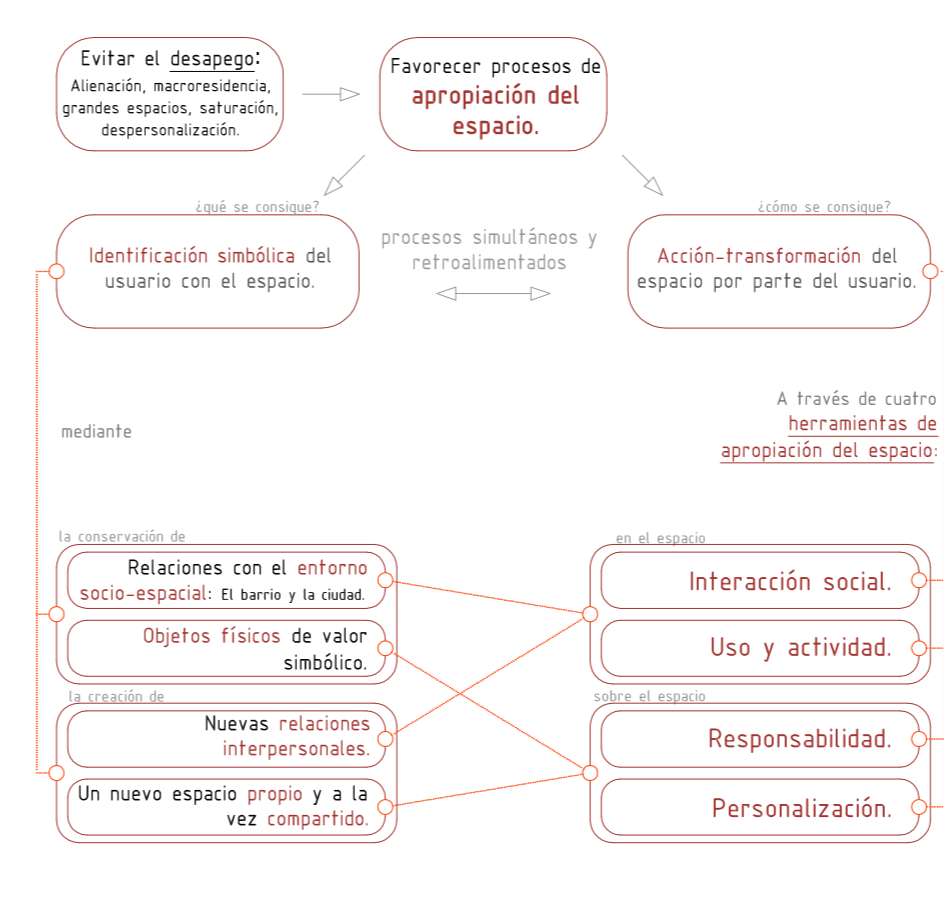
Evitar el desapego:
Alienación, macroresidencia, grandes espacios, saturación, despersonalización.

Favorecer procesos de apropiación del espacio.

¿qué se consigue?

Identificación simbólica del usuario con el espacio.

procesos simultáneos y retroalimentados

¿cómo se consigue?

Acción-transformación del espacio por parte del usuario.

mediante

A través de cuatro herramientas de apropiación del espacio:

la conservación de

Relaciones con el entorno socio-espacial: El barrio y la ciudad.

Objetos físicos de valor simbólico.

la creación de

Nuevas relaciones interpersonales.

Un nuevo espacio propio y a la vez compartido.

en el espacio

Interacción social.

Uso y actividad.

sobre el espacio

Responsabilidad.

Personalización.